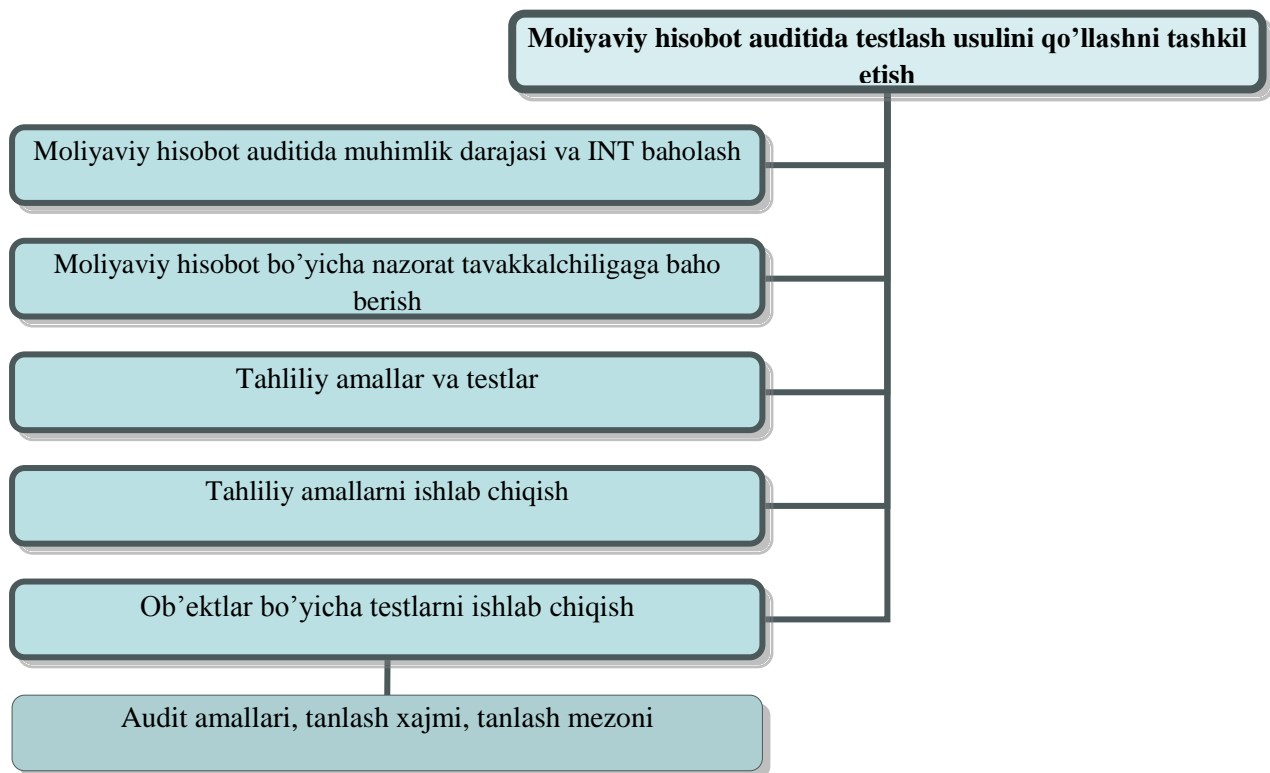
**Moliyaviy hisobot auditida testlash usulini qo’llashni tashkil etish**

Moliyaviy hisobot auditida muhimlik darajasi va INT baholash

Moliyaviy hisobot bo’yicha nazorat tavakkalchiligaga baho berish

Tahliliy amallar va testlar

Tahliliy amallarni ishlab chiqish

Ob’ektlar bo’yicha testlarni ishlab chiqish

Audit amallari, tanlash xajmi, tanlash mezoni